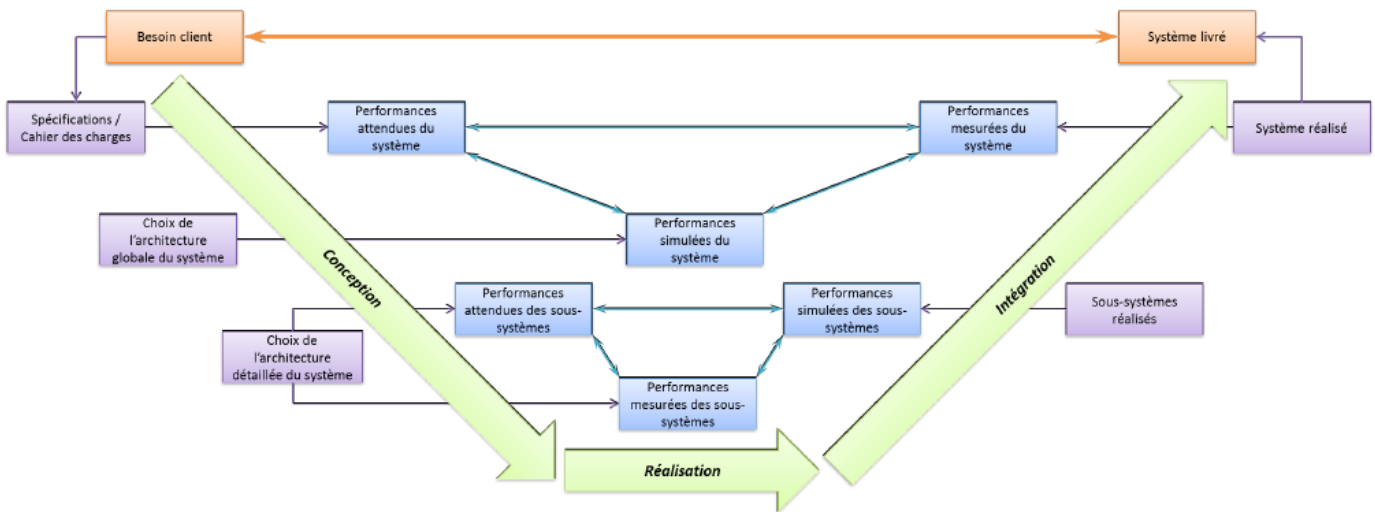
Besoin client

Système livré

Spécifications / Cahier des charges

Performances attendues du système

Performances mesurées du système

Système réalisé

Performances simulées du système

Choix de l'architecture globale du système

Conception

Intégration

Performances attendues des sous-systèmes

Performances simulées des sous-systèmes

Sous-systèmes réalisés

Choix de l'architecture détaillée du système

Performances mesurées des sous-systèmes

Réalisation